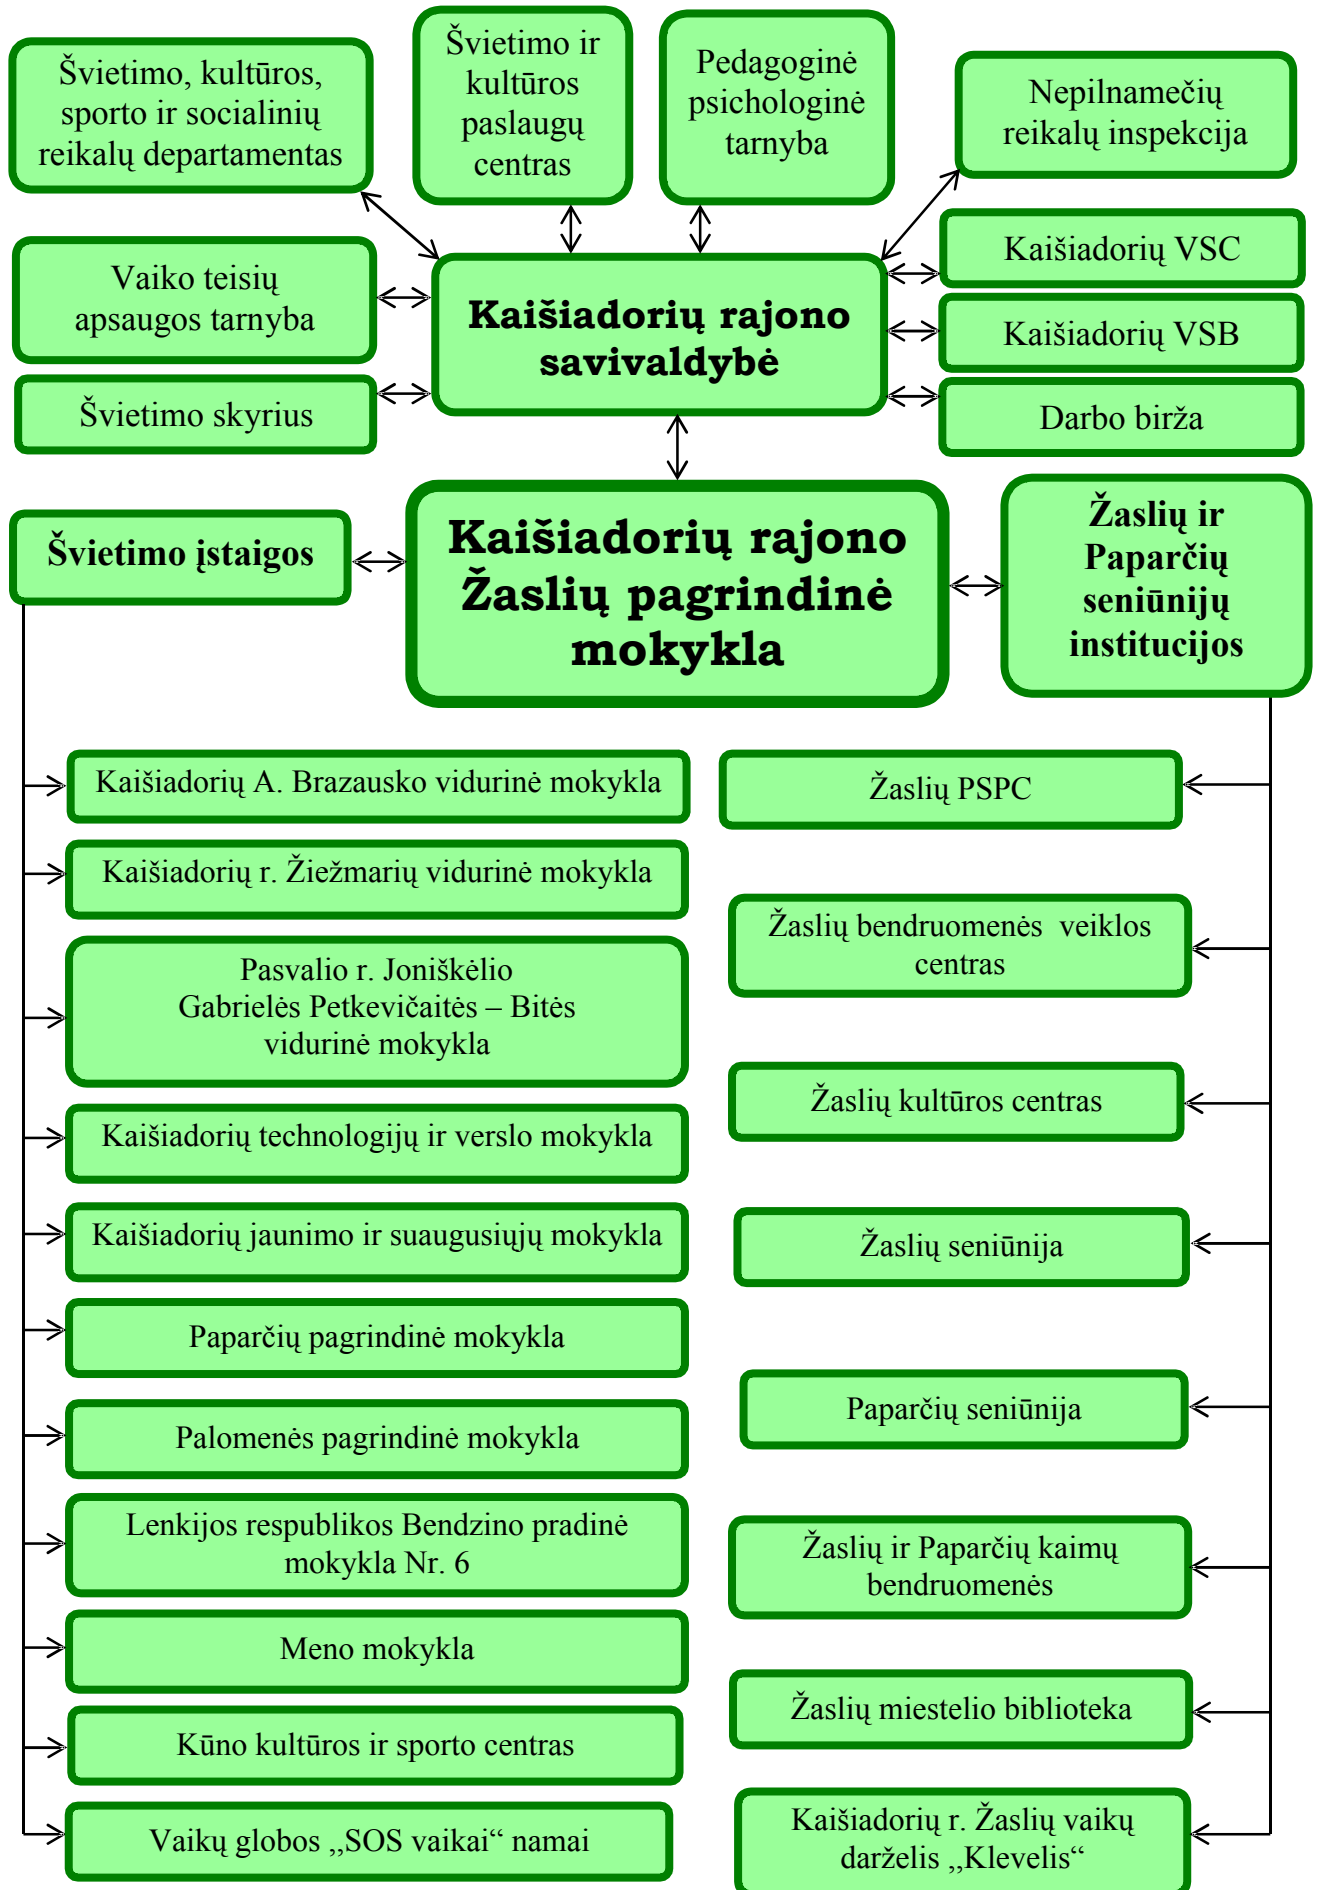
Švietimo, kultūros, sporto ir socialinių reikalų departamentas

Švietimo ir kultūros paslaugų centras

Pedagoginė psichologinė tarnyba

Nepilnamečių reikalų inspekcija

Vaiko teisių apsaugos tarnyba

Kaišiadorių rajono savivaldybė

Kaišiadorių VSC

Kaišiadorių VSB

Švietimo skyrius

Darbo birža

Švietimo įstaigos

Kaišiadorių rajono Žaslių pagrindinė mokykla

Žaslių ir Paparčių seniūnijų institucijos

Kaišiadorių A. Brazausko vidurinė mokykla

Kaišiadorių r. Žiežmarių vidurinė mokykla

Pasvalio r. Joniškėlio Gabrielės Petkevičaitės – Bitės vidurinė mokykla

Kaišiadorių technologijų ir verslo mokykla

Kaišiadorių jaunimo ir suaugusiųjų mokykla

Paparčių pagrindinė mokykla

Palomenės pagrindinė mokykla

Lenkijos respublikos Bendzino pradinė mokykla Nr. 6

Meno mokykla

Kūno kultūros ir sporto centras

Vaikų globos „SOS vaikai“ namai

Žaslių PSPC

Žaslių bendruomenės veiklos centras

Žaslių kultūros centras

Žaslių seniūnija

Paparčių seniūnija

Žaslių ir Paparčių kaimų bendruomenės

Žaslių miestelio biblioteka

Kaišiadorių r. Žaslių vaikų darželis „Klevelis“